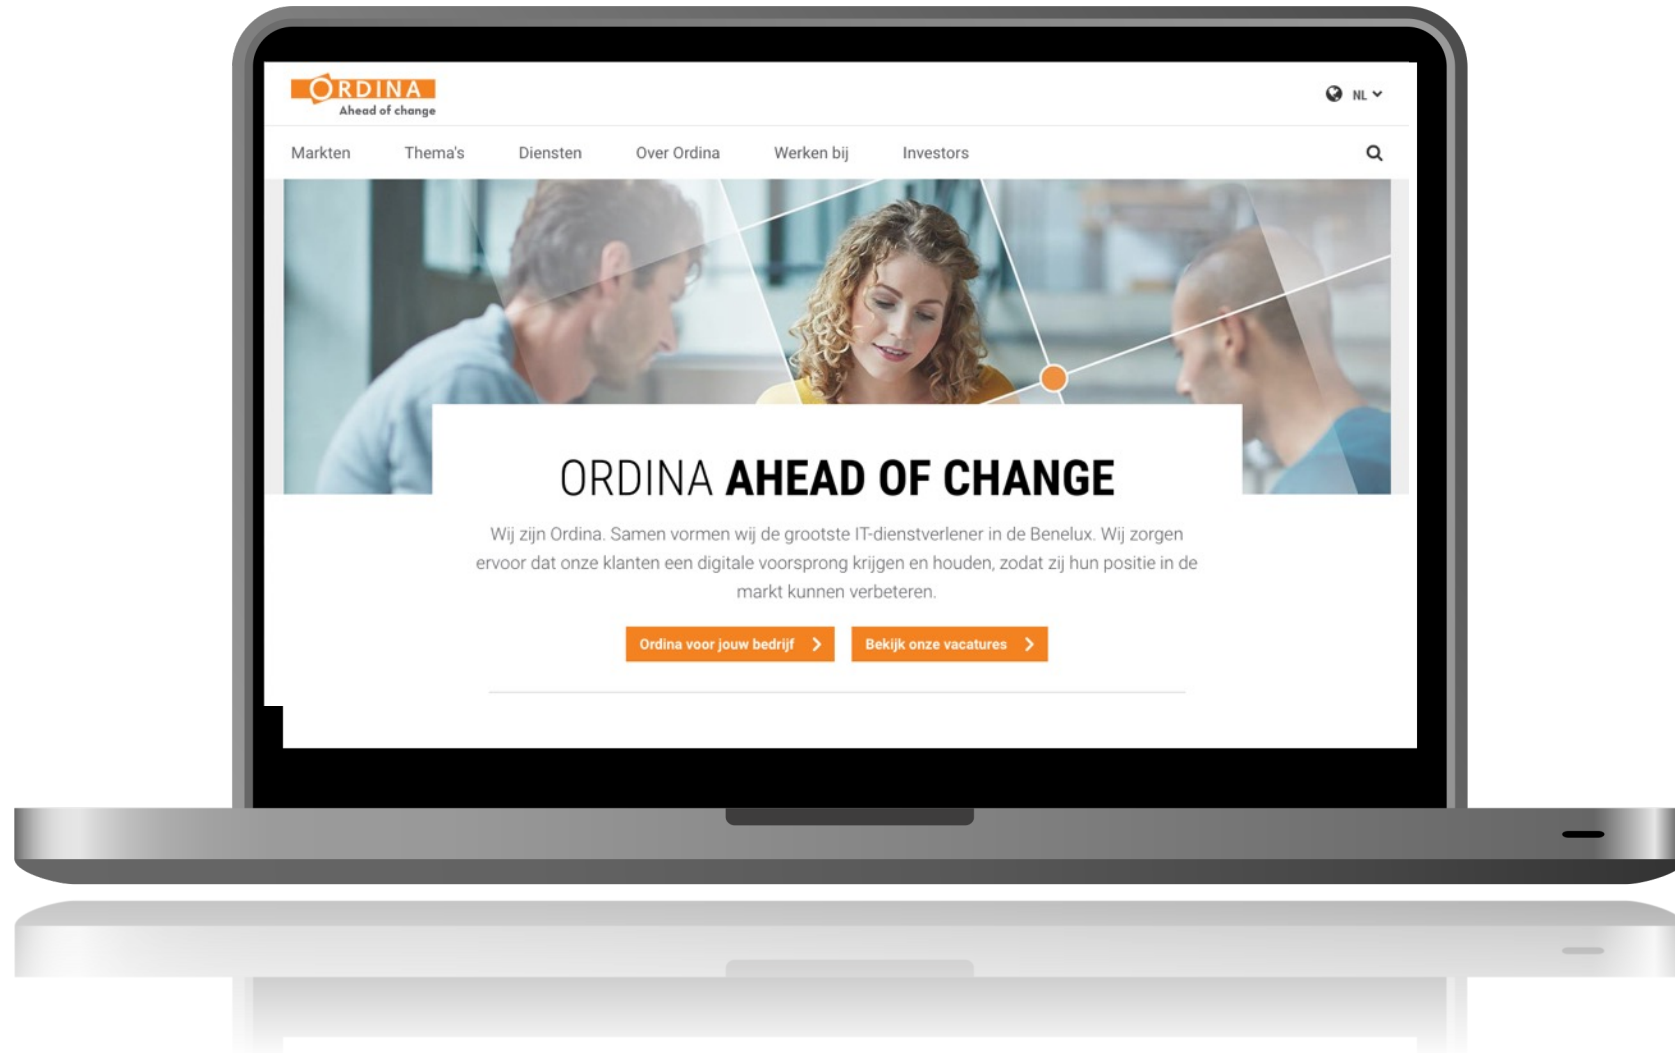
ORDINA
Ahead of change

NL

Markten Thema's Diensten Over Ordina Werken bij Investors

ORDINA AHEAD OF CHANGE

Wij zijn Ordina. Samen vormen wij de grootste IT-dienstverlener in de Benelux. Wij zorgen ervoor dat onze klanten een digitale voorsprong krijgen en houden, zodat zij hun positie in de markt kunnen verbeteren.

Ordina voor jouw bedrijf

Bekijk onze vacatures